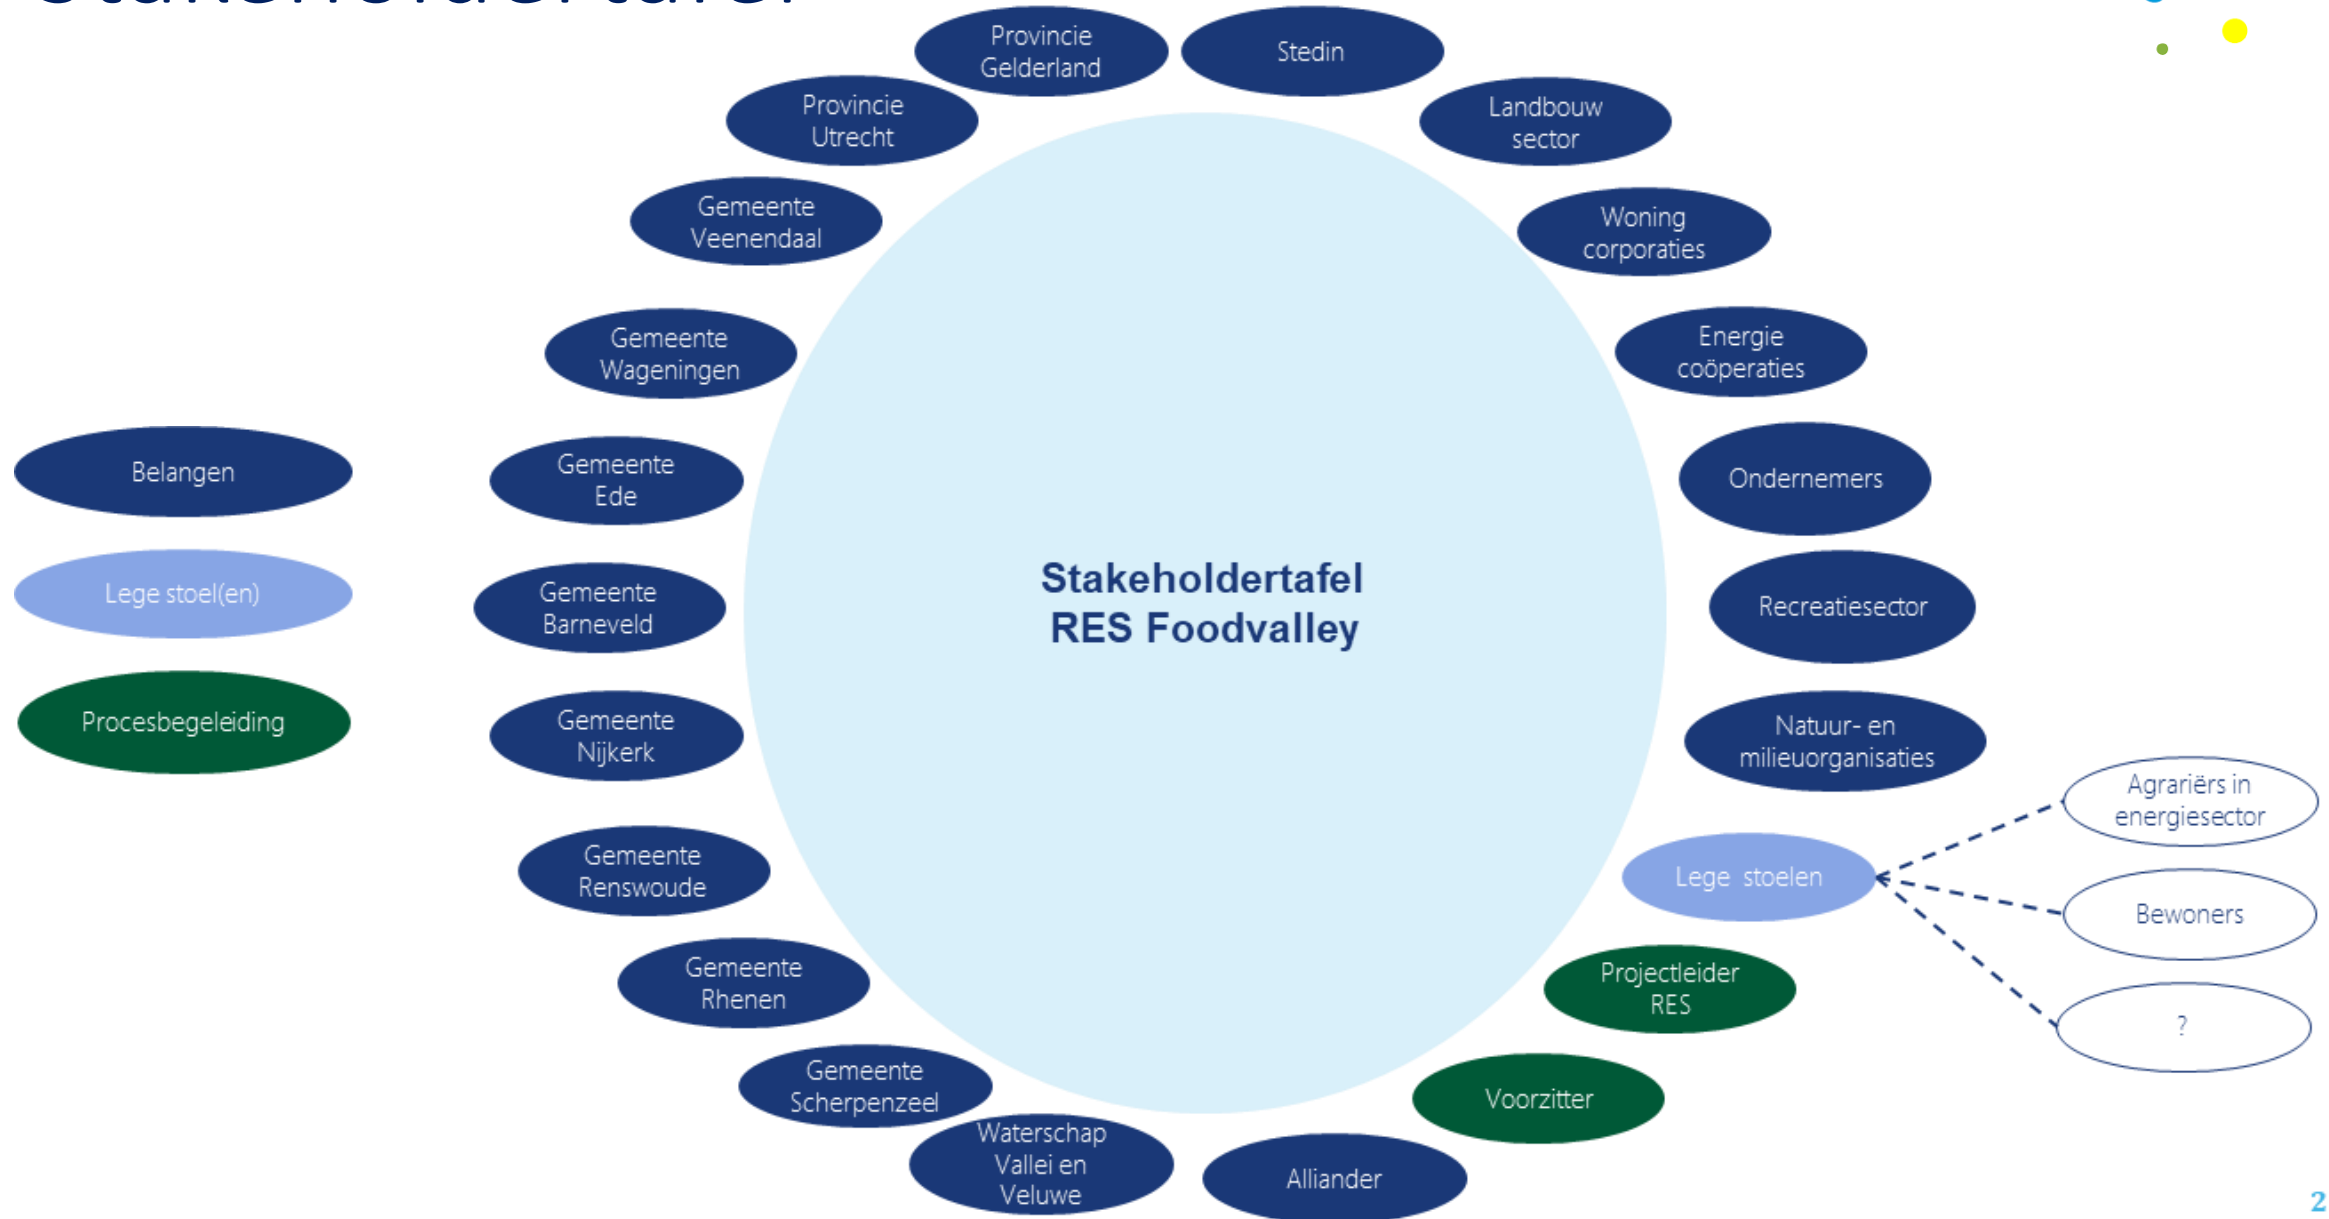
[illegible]

Provincie Gelderland

Stedin

Provincie Utrecht

Landbouw sector

Gemeente Veenendaal

Woning corporaties

Gemeente Wageningen

Energie coöperaties

Belangen

Gemeente Ede

Ondernemers

Lege stoel(en)

Gemeente Barneveld

Stakeholdertafel RES Foodvalley

Recreatiesector

Procesbegeleiding

Gemeente Nijkerk

Natuur- en milieuorganisaties

Agrariërs in energiesector

Gemeente Renswoude

Lege stoelen

Bewoners

Gemeente Rhenen

Projectleider RES

?

Gemeente Scherpenzeel

Voorzitter

Waterschap Vallei en Veluwe

Alliander

2